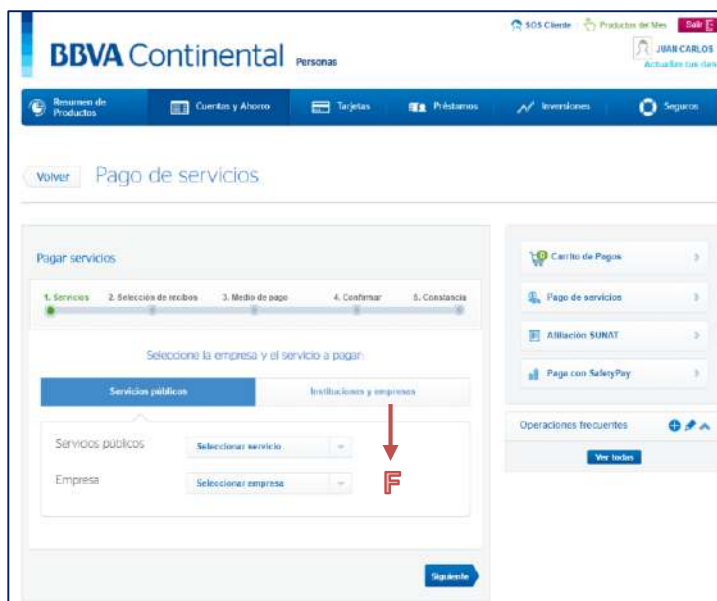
SOS Cliente Productos del Mes Salir

BBVA Continental Personas

JUAN CARLOS
Actualiza tus datos

Resumen de Productos
Cuentas y Ahorro
Tarjetas
Préstamos
Inversiones
Seguros

Volver Pago de servicios

Pagar servicios

1. Servicios 2. Selección de recibos 3. Medio de pago 4. Confirmar 5. Constancia

Seleccione la empresa y el servicio a pagar

Servicios públicos
Instituciones y empresas

Servicios públicos Seleccionar servicio

Empresa Seleccionar empresa

F

Siguiente

Carrito de Pagos
Pago de servicios
Afiliación SUNAT
Paga con SafetyPay

Operaciones frecuentes

Ver todas